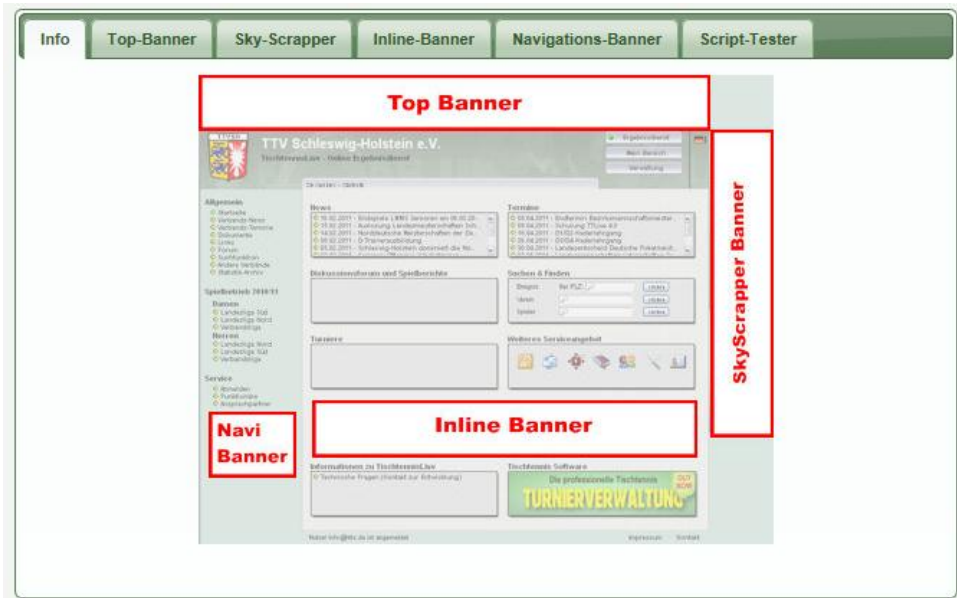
Info | Top-Banner | Sky-Scrapper | Inline-Banner | Navigations-Banner | Script-Tester

Top Banner

TTV Schleswig-Holstein e.V.

TischtennisLive - Online Ergebnisdienst

Allgemein

News

Termine

Spielbetrieb 2010/11

Damen

Herren

Service

Diskussionsforum und Spielberichte

Suchen & Finden

Turniere

Weiteres Serviceangebot

SkyScrapper Banner

Navi Banner

Inline Banner

Informationen zu TischtennisLive

Tischtennis Software

Die professionelle Tischtennis

TURNIERVERWALTUNG

Impressum

Kontakt